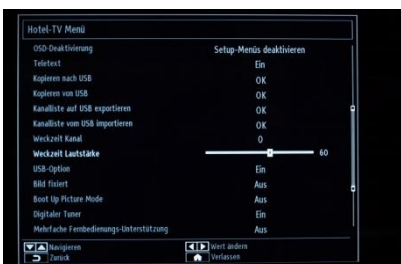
Hotel-TV Menü

| | |
|---|---|
| OSD-Deaktivierung | Setup-Menüs deaktivieren |
| Teletext | Ein |
| Kopieren nach USB | OK |
| Kopieren von USB | OK |
| Kanalliste auf USB exportieren | OK |
| Kanalliste vom USB importieren | OK |
| Weckzeit Kanal | 0 |
| Weckzeit Lautstärke | 60 |
| USB-Option | Ein |
| Bild fixiert | Aus |
| Boot Up Picture Mode | Aus |
| Digitaler Tuner | Ein |
| Mehrfache Fernbedienungs-Unterstützung | Aus |

Navigieren
Zurück
Wert ändern
Verlassen